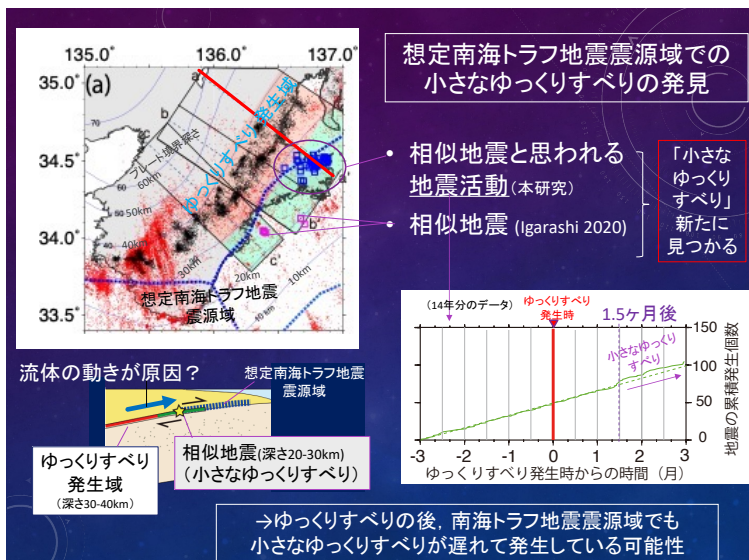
135.0° 136.0° 137.0°
35.0°
34.5°
34.0°
33.5°
(a)
a
b
a'
b'
c
c'
70
60km
50km
40km
30km
20km
10km
プレート境界深さ
ゆっくりすべり発生域
想定南海トラフ地震震源域

想定南海トラフ地震震源域での小さなゆっくりすべりの発見

• 相似地震と思われる地震活動(本研究)
• 相似地震 (Igarashi 2020)

「小さなゆっくりすべり」新たに見つかる

(14年分のデータ)
ゆっくりすべり発生時
1.5ヶ月後
小さなゆっくりすべり
150
100
50
0
地震の累積発生回数
-3 -2 -1 0 1 2 3
ゆっくりすべり発生時からの時間 (月)

流体の動きが原因?
想定南海トラフ地震震源域
ゆっくりすべり発生域 (深さ30-40km)
相似地震(深さ20-30km) (小さなゆっくりすべり)

→ゆっくりすべりの後,南海トラフ地震震源域でも小さなゆっくりすべりが遅れて発生している可能性